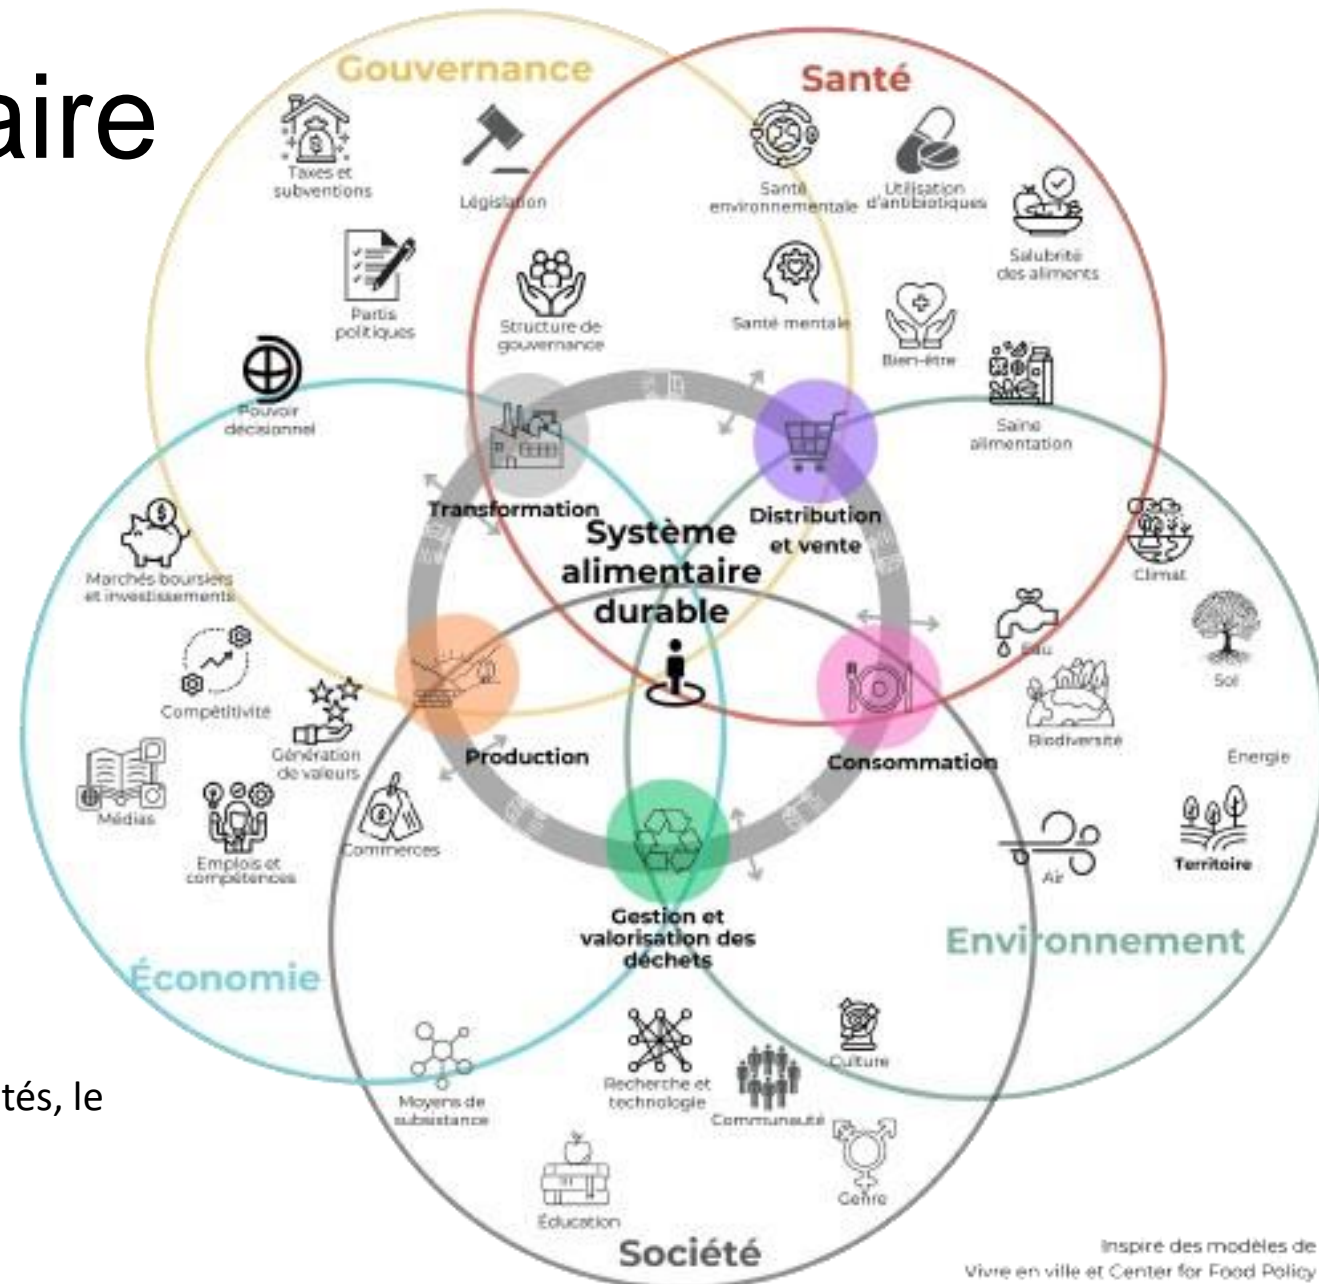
aire

tés, le

Gouvernance

Santé

Taxes et subventions

Législation

Santé environnementale

Utilisation d'antibiotiques

Salubrité des aliments

Partis politiques

Structure de gouvernance

Santé mentale

Bien-être

Saine alimentation

Pouvoir décisionnel

Transformation

Distribution et vente

Système alimentaire durable

Climat

Marchés boursiers et investissements

Eau

Sol

Compétitivité

Génération de valeurs

Production

Consommation

Biodiversité

Énergie

Médias

Emplois et compétences

Commerces

Air

Territoire

Gestion et valorisation des déchets

Environnement

Économie

Culture

Moyens de subsistance

Recherche et technologie

Communauté

Genre

Éducation

Société

Inspiré des modèles de Vivre en ville et Center for Food Policy